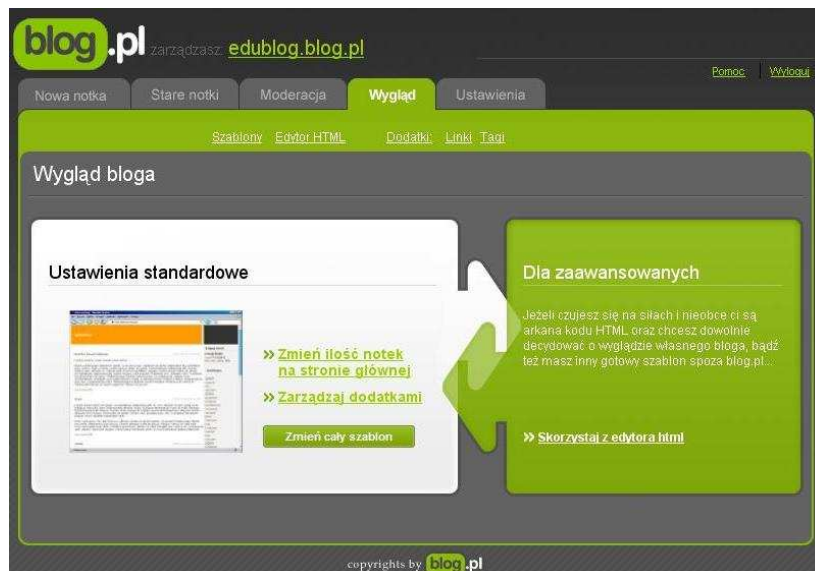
blog.pl zarządzasz: edublog.blog.pl

Pomoc | Wyloguj

Nowa notka | Stare notki | Moderacja | Wygląd | Ustawienia

Szablony Edytor HTML Dodatki: Linki Tagi

Wygląd bloga

Ustawienia standardowe

» Zmień ilość notek na stronie głównej

» Zarządzaj dodatkami

Zmień cały szablon

Dla zaawansowanych

Jeżeli czujesz się na siłach i nieobce ci są arkana kodu HTML oraz chcesz dowolnie decydować o wyglądzie własnego bloga, bądź też masz inny gotowy szablon spoza blog.pl...

» Skorzystaj z edytora html

copyrights by blog.pl